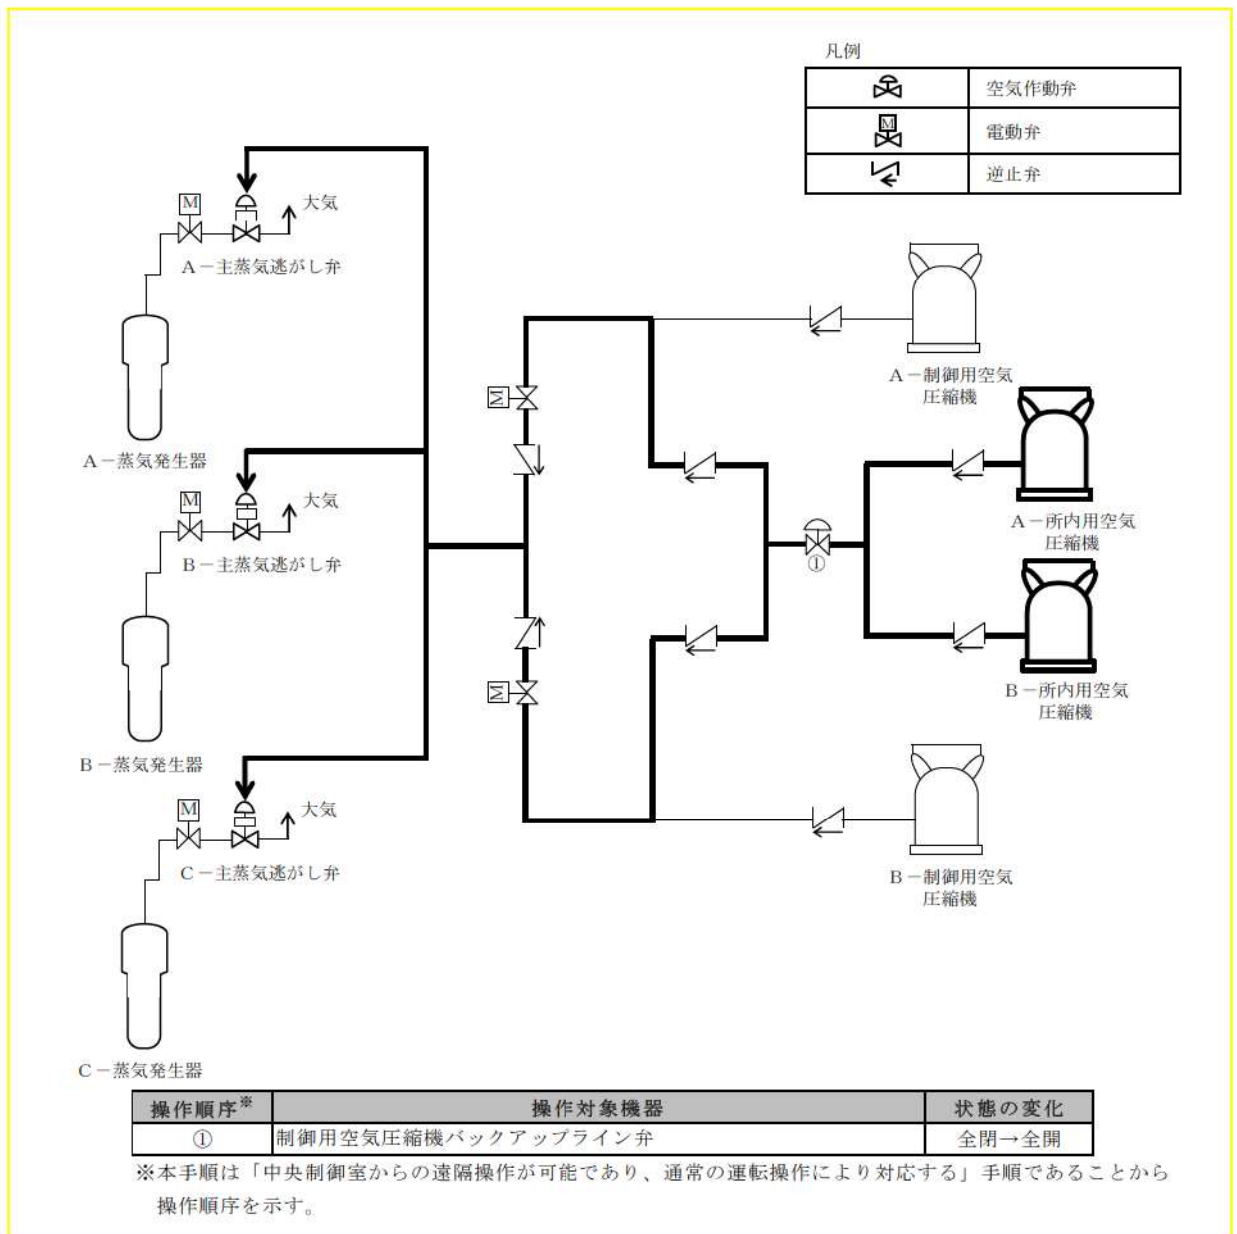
凡例

| | |
|---|---|
| | 空気作動弁 |
| M | 電動弁 |
| | 逆止弁 |

M

大気

A－主蒸気逃がし弁

A－蒸気発生器

M

大気

B－主蒸気逃がし弁

B－蒸気発生器

M

大気

C－主蒸気逃がし弁

C－蒸気発生器

M

M

A－制御用空気圧縮機

①

A－所内用空気圧縮機

B－所内用空気圧縮機

B－制御用空気圧縮機

| 操作順序※ | 操作対象機器 | 状態の変化 |
|---|---|---|
| ① | 制御用空気圧縮機バックアップライン弁 | 全閉→全開 |

※本手順は「中央制御室からの遠隔操作が可能であり、通常の運転操作により対応する」手順であることから操作順序を示す。